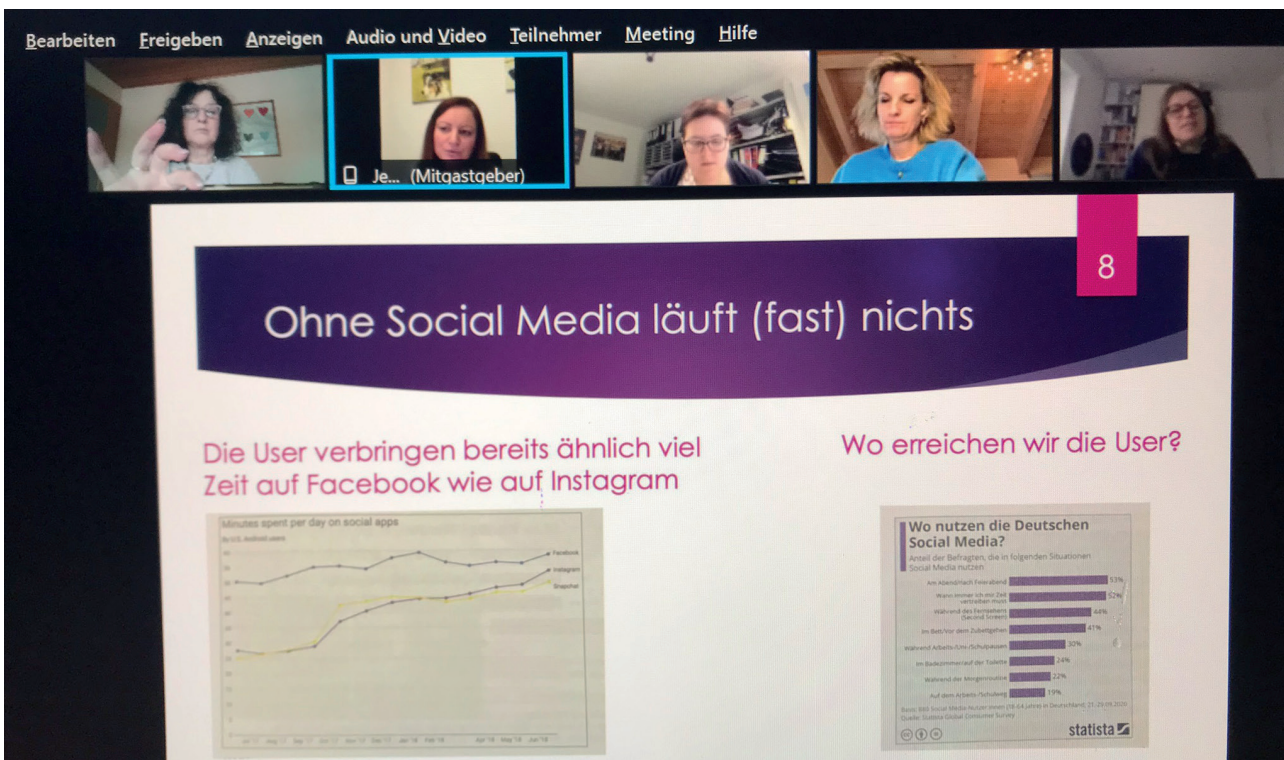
Bearbeiten Freigeben Anzeigen Audio und Video Teilnehmer Meeting Hilfe

Je... (Mitgastgeber)

8

Ohne Social Media läuft (fast) nichts

Die User verbringen bereits ähnlich viel Zeit auf Facebook wie auf Instagram

Minutes spent per day on social apps

By U.S. Android users

Facebook
Instagram
Snapchat

Wo erreichen wir die User?

Wo nutzen die Deutschen Social Media?

Anteil der Befragten, die in folgenden Situationen Social Media nutzen

Am Abend/nach Feierabend 53%
Wenn immer ich mir Zeit vertreiben muss 52%
Während des Fernsehens (Second Screen) 44%
Im Bett/Vor dem Zubettgehen 41%
Während Arbeits-/Uni-/Schulpausen 30%
Im Badezimmer/auf der Toilette 24%
Während der Morgenroutine 22%
Auf dem Arbeits-/Schulweg 19%

Basis: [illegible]
Quelle: Statista Global Consumer Survey

statista